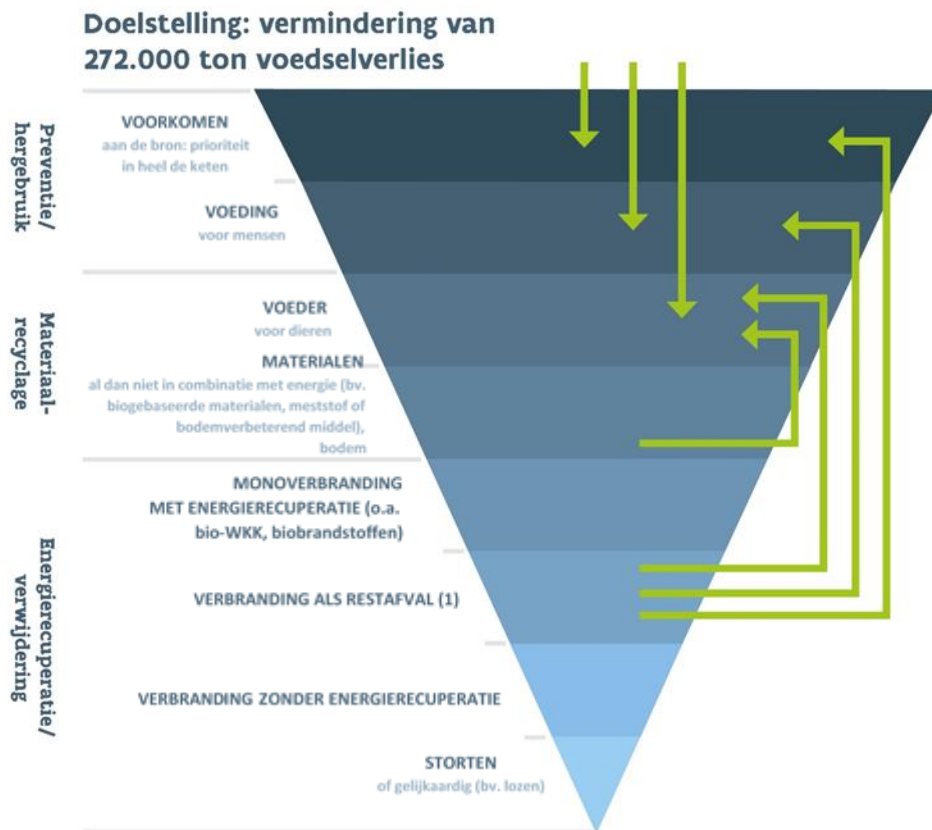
Doelstelling: vermindering van 272.000 ton voedselverlies

Preventie/ hergebruik

VOORKOMEN
aan de bron: prioriteit in heel de keten

VOEDING
voor mensen

Materiaal-recyclage

VOEDER
voor dieren

MATERIALEN
al dan niet in combinatie met energie (bv. biogebaseerde materialen, meststof of bodemverbeterend middel), bodem

Energierecuperatie/ verwijdering

MONOVERBRANDING MET ENERGIERECUPERATIE (o.a. bio-WKK, biobrandstoffen)

VERBRANDING ALS RESTAFVAL (1)

VERBRANDING ZONDER ENERGIERECUPERATIE

STORTEN
of gelijkaardig (bv. lozen)